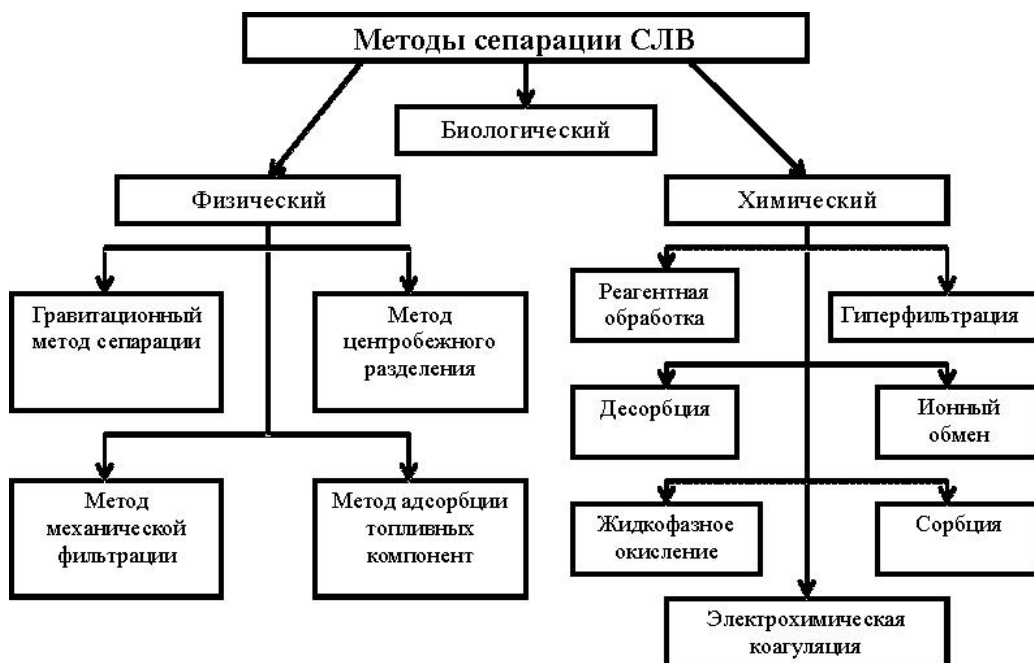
Методы сепарации СЛВ

Биологический

Физический

Химический

Гравитационный метод сепарации

Метод центробежного разделения

Метод механической фильтрации

Метод адсорбции топливных компонент

Реагентная обработка

Гиперфильтрация

Десорбция

Ионный обмен

Жидкофазное окисление

Сорбция

Электрохимическая коагуляция